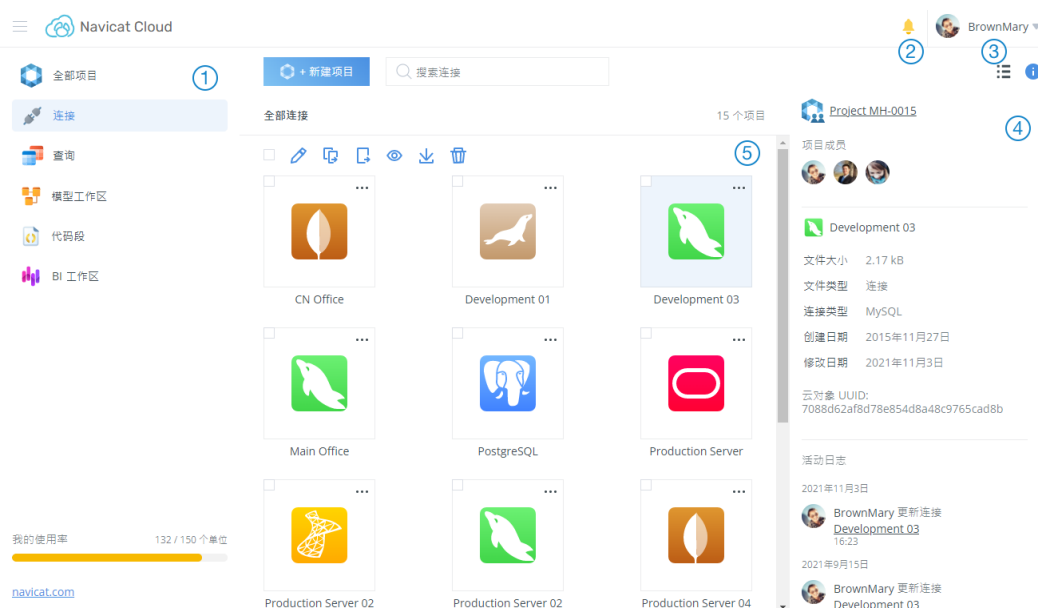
Navicat Cloud

BrownMary

① ② ③ ④ ⑤

全部项目
连接
查询
模型工作区
代码段
BI 工作区

我的使用率 132 / 150 个单位

navicat.com

+ 新建项目

搜索连接

全部连接 15 个项目

CN Office
Development 01
Development 03
Main Office
PostgreSQL
Production Server
Production Server 02
Production Server 02
Production Server 04

Project MH-0015

项目成员

Development 03

| | |
|---|---|
| 文件大小 | 2.17 kB |
| 文件类型 | 连接 |
| 连接类型 | MySQL |
| 创建日期 | 2015年11月27日 |
| 修改日期 | 2021年11月3日 |

云对象 UUID:
7088d62af8d78e854d8a48c9765cad8b

活动日志

2021年11月3日

BrownMary 更新连接
Development 03
16:23

2021年9月15日

BrownMary 更新连接
Development 03